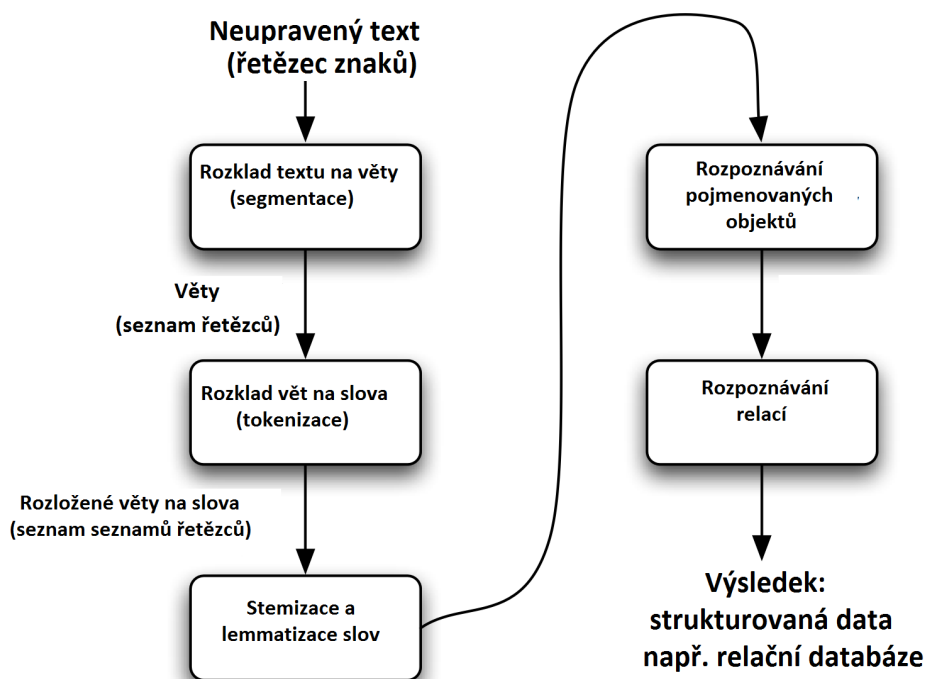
Neupravený text
(řetězec znaků)

Rozklad textu na věty
(segmentace)

Věty
(seznam řetězců)

Rozklad vět na slova
(tokenizace)

Rozložené věty na slova
(seznam seznamů řetězců)

Stemizace a
lemmatizace slov

Rozpoznávání
pojmenovaných
objektů

Rozpoznávání
relací

Výsledek:
strukturovaná data
např. relační databáze